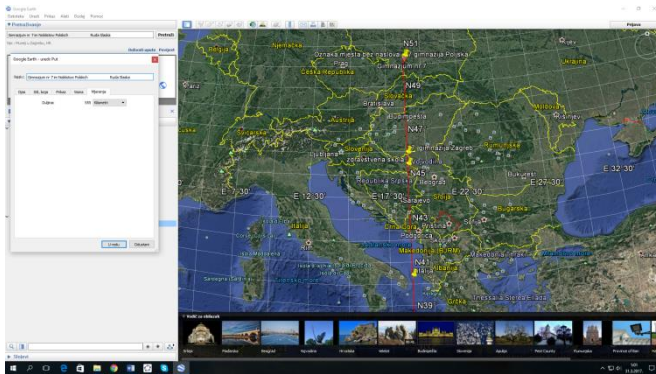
Google Earth
Datoteka Uredi Prikaz Alati Dodaj Pomoć
Pretraživanje
Smrekova br. 7 in Hadlakova Podlesh Ruda Blatska
Pretraži
Dohvati upute Povijest
Google Earth - uredi Put
Naziv: Smrekova br. 7 in Hadlakova Podlesh Ruda Blatska
Opis Stil, boja Prikaz Nadmorska visina Mjerenja
Duljina: 000 Kilometri
U redu Odustani
Prijava
Njemačka
Oznaka mesta ter nacional u gimnazija Polska
N51
Gimnazium N7
Belgija
Češka Republika
Ukrajina
N49
Slovačka
Bratislava
Moldova
Francuska
Austrija
Budimpešta
Kisinev
N47
Slovenija
Ljubljana
Rumunjska
gimnazija Zagreb
Zagreb
Hrvatska
zavastvena škola
N45
Republika Srpska
Beograd
Bukurešt
E 7°30'
E 12°30'
E 17°30'
E 22°30'
E 27°30'
E 32°30'
Sarajevo
Srbija
Bugarska
N43
Crna Gora
Priština
Podgorica
Italija
Makedonija
Albanija
N41
N39
Grčka
Tessalia Sterea Ellada
Vodič za obilazak
Q
Slojevi